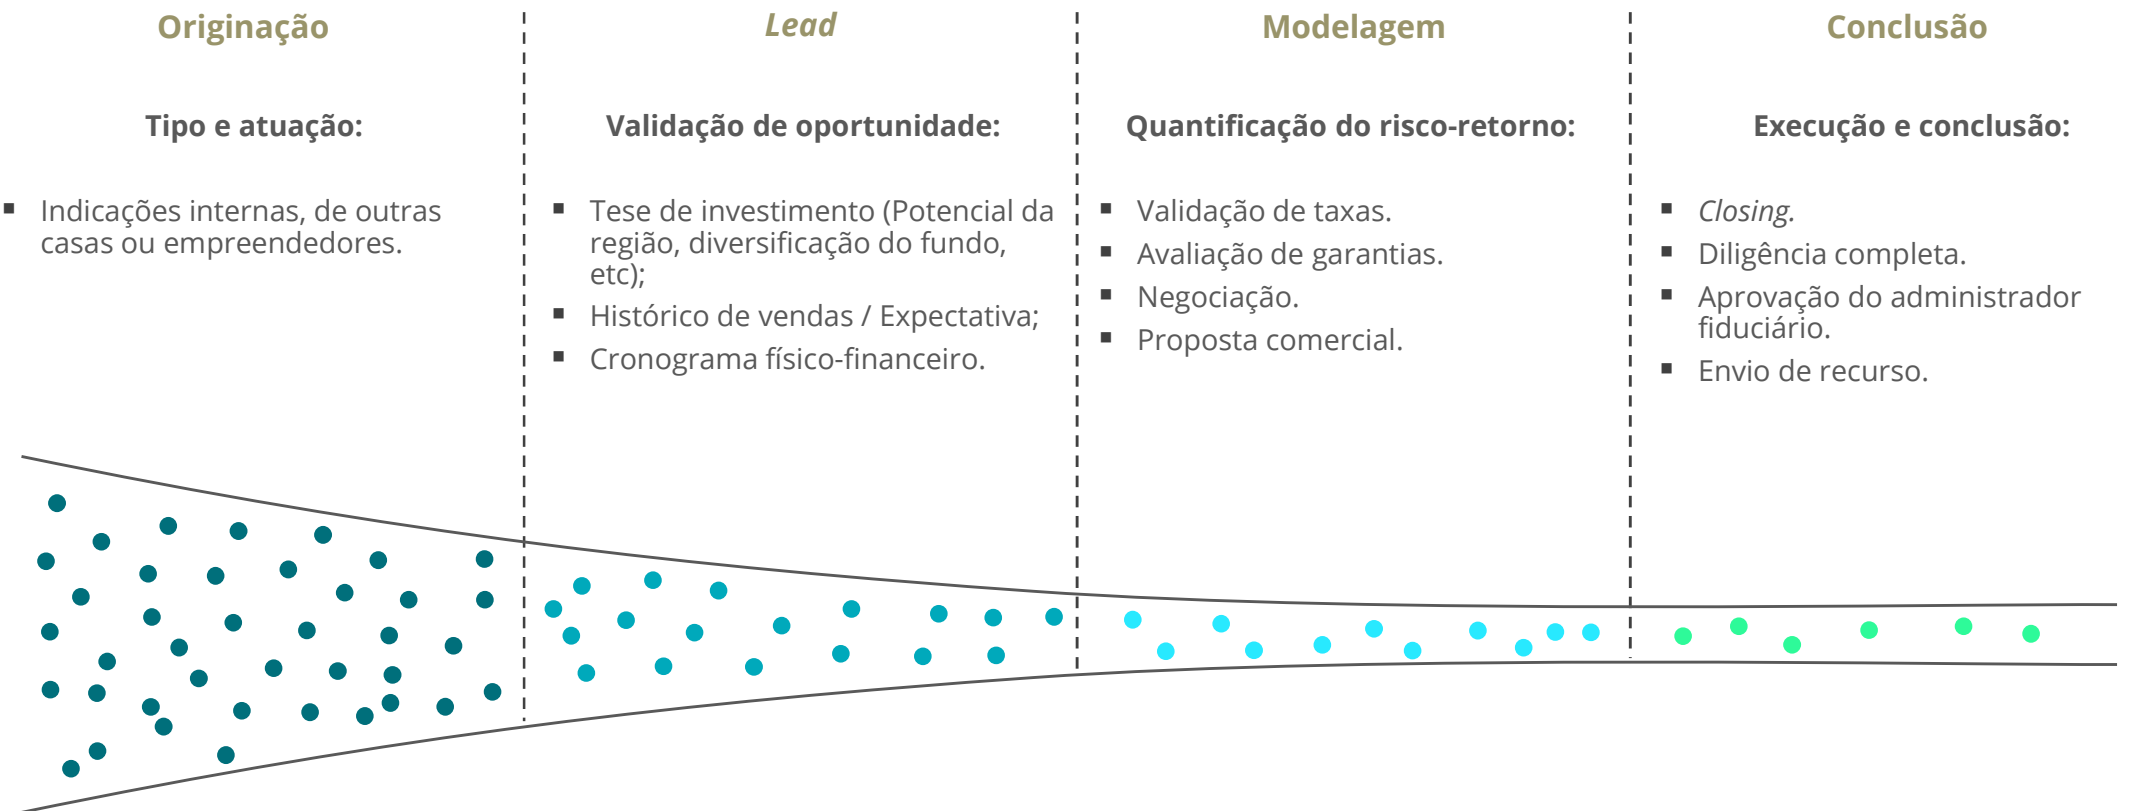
Originação

Tipo e atuação:

- Indicações internas, de outras casas ou empreendedores.

Lead

Validação de oportunidade:

- Tese de investimento (Potencial da região, diversificação do fundo, etc);
- Histórico de vendas / Expectativa;
- Cronograma físico-financeiro.

Modelagem

Quantificação do risco-retorno:

- Validação de taxas.
- Avaliação de garantias.
- Negociação.
- Proposta comercial.

Conclusão

Execução e conclusão:

- Closing.
- Diligência completa.
- Aprovação do administrador fiduciário.
- Envio de recurso.